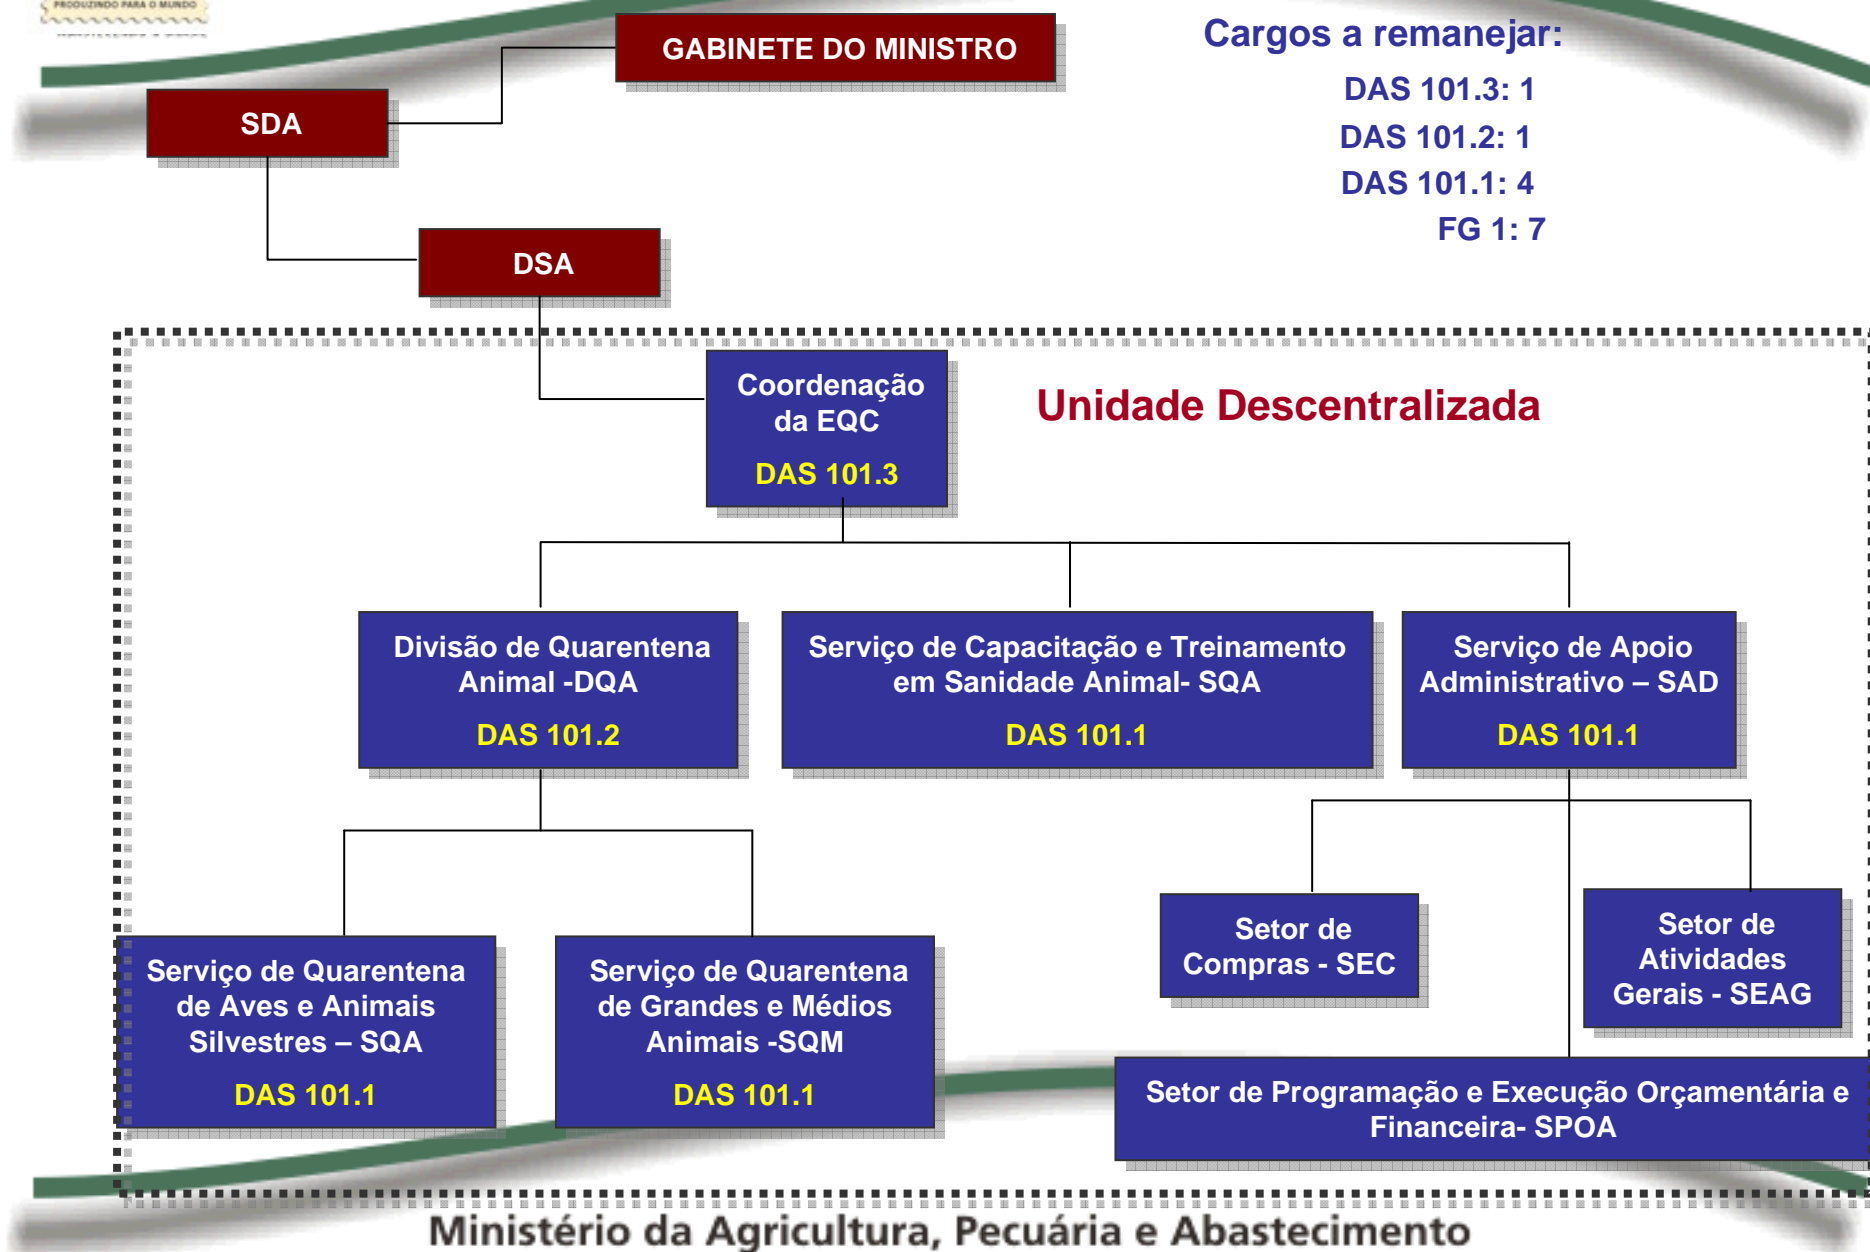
PRODUZINDO PARA O MUNDO

GABINETE DO MINISTRO

SDA

DSA

Cargos a remanejar:
DAS 101.3: 1
DAS 101.2: 1
DAS 101.1: 4
FG 1: 7

Coordenação da EQC
DAS 101.3

Unidade Descentralizada

Divisão de Quarentena Animal -DQA
DAS 101.2

Serviço de Capacitação e Treinamento em Sanidade Animal- SQA
DAS 101.1

Serviço de Apoio Administrativo – SAD
DAS 101.1

Serviço de Quarentena de Aves e Animais Silvestres – SQA
DAS 101.1

Serviço de Quarentena de Grandes e Médios Animais -SQM
DAS 101.1

Setor de Compras - SEC

Setor de Atividades Gerais - SEAG

Setor de Programação e Execução Orçamentária e Financeira- SPOA

Ministério da Agricultura, Pecuária e Abastecimento